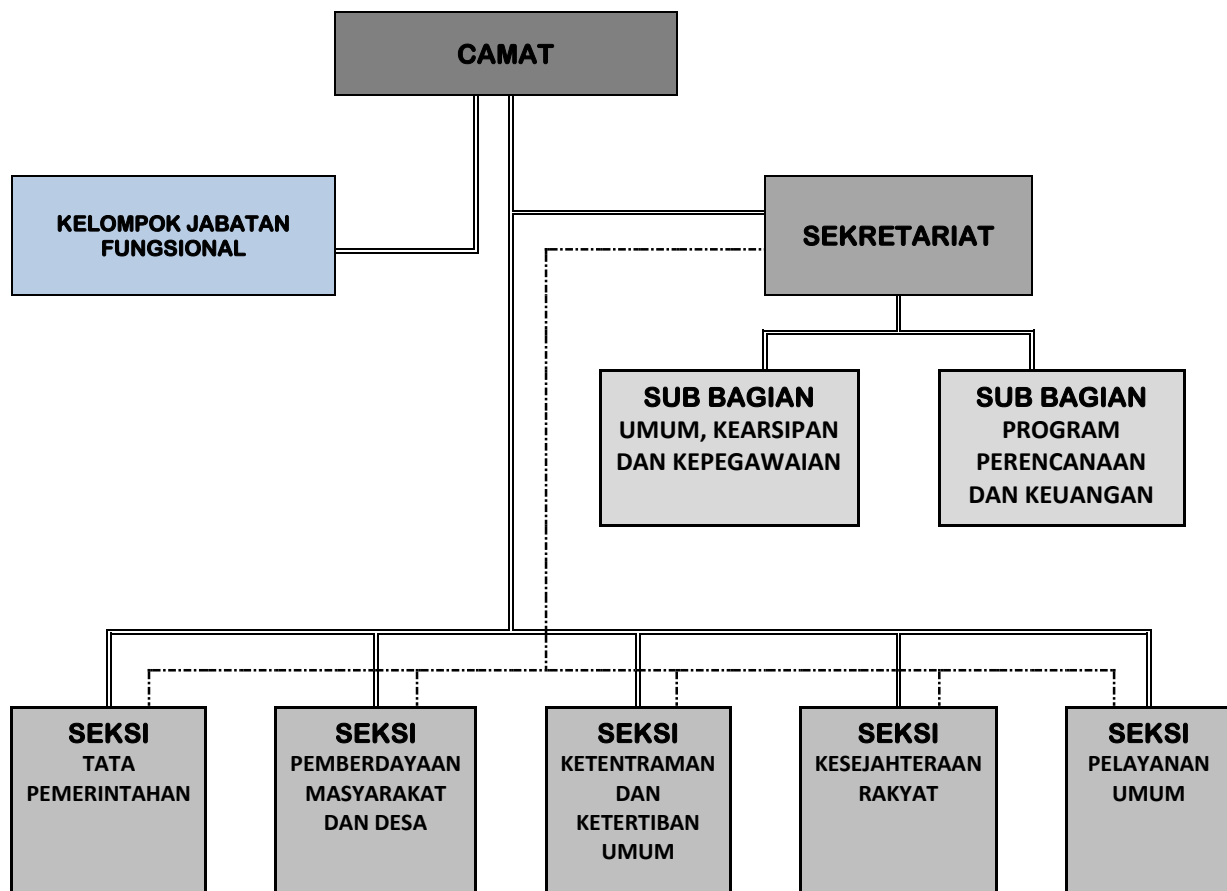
CAMAT

KELOMPOK JABATAN FUNGSIONAL

SEKRETARIAT

SUB BAGIAN
UMUM, KEARSIPAN DAN KEPEGAWAIAN

SUB BAGIAN
PROGRAM PERENCANAAN DAN KEUANGAN

SEKSI
TATA PEMERINTAHAN

SEKSI
PEMBERDAYAAN MASYARAKAT DAN DESA

SEKSI
KETENTRAMAN DAN KETERTIBAN UMUM

SEKSI
KESEJAHTERAAN RAKYAT

SEKSI
PELAYANAN UMUM